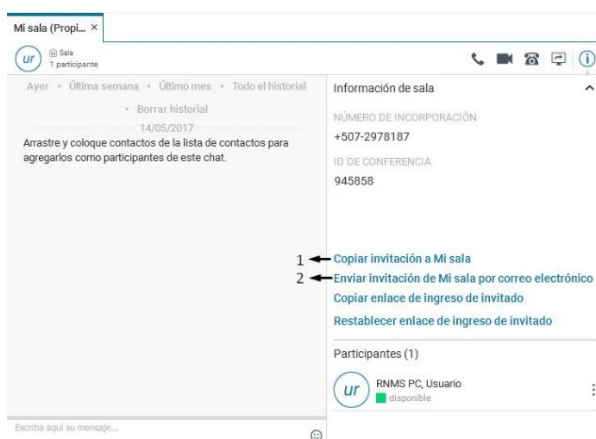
Mi sala (Propi... ×

ur

Sala
1 participante

Ayer • Última semana • Último mes • Todo el historial • Borrar historial

14/05/2017

Arrastre y coloque contactos de la lista de contactos para agregarlos como participantes de este chat.

Información de sala

NÚMERO DE INCORPORACIÓN
+507-2978187

ID DE CONFERENCIA
945858

1 Copiar invitación a Mi sala
2 Enviar invitación de Mi sala por correo electrónico
Copiar enlace de ingreso de invitado
Restablecer enlace de ingreso de invitado

Participantes (1)

ur
RNMS PC, Usuario
disponible

Escriba aquí su mensaje...